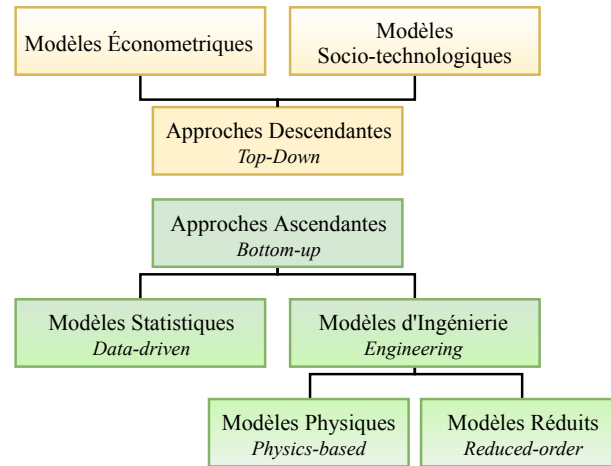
Modèles Économetriques

Modèles
Socio-technologiques

Approches Descendantes
*Top-Down*

Approches Ascendantes
*Bottom-up*

Modèles Statistiques
*Data-driven*

Modèles d'Ingénierie
*Engineering*

Modèles Physiques
*Physics-based*

Modèles Réduits
*Reduced-order*